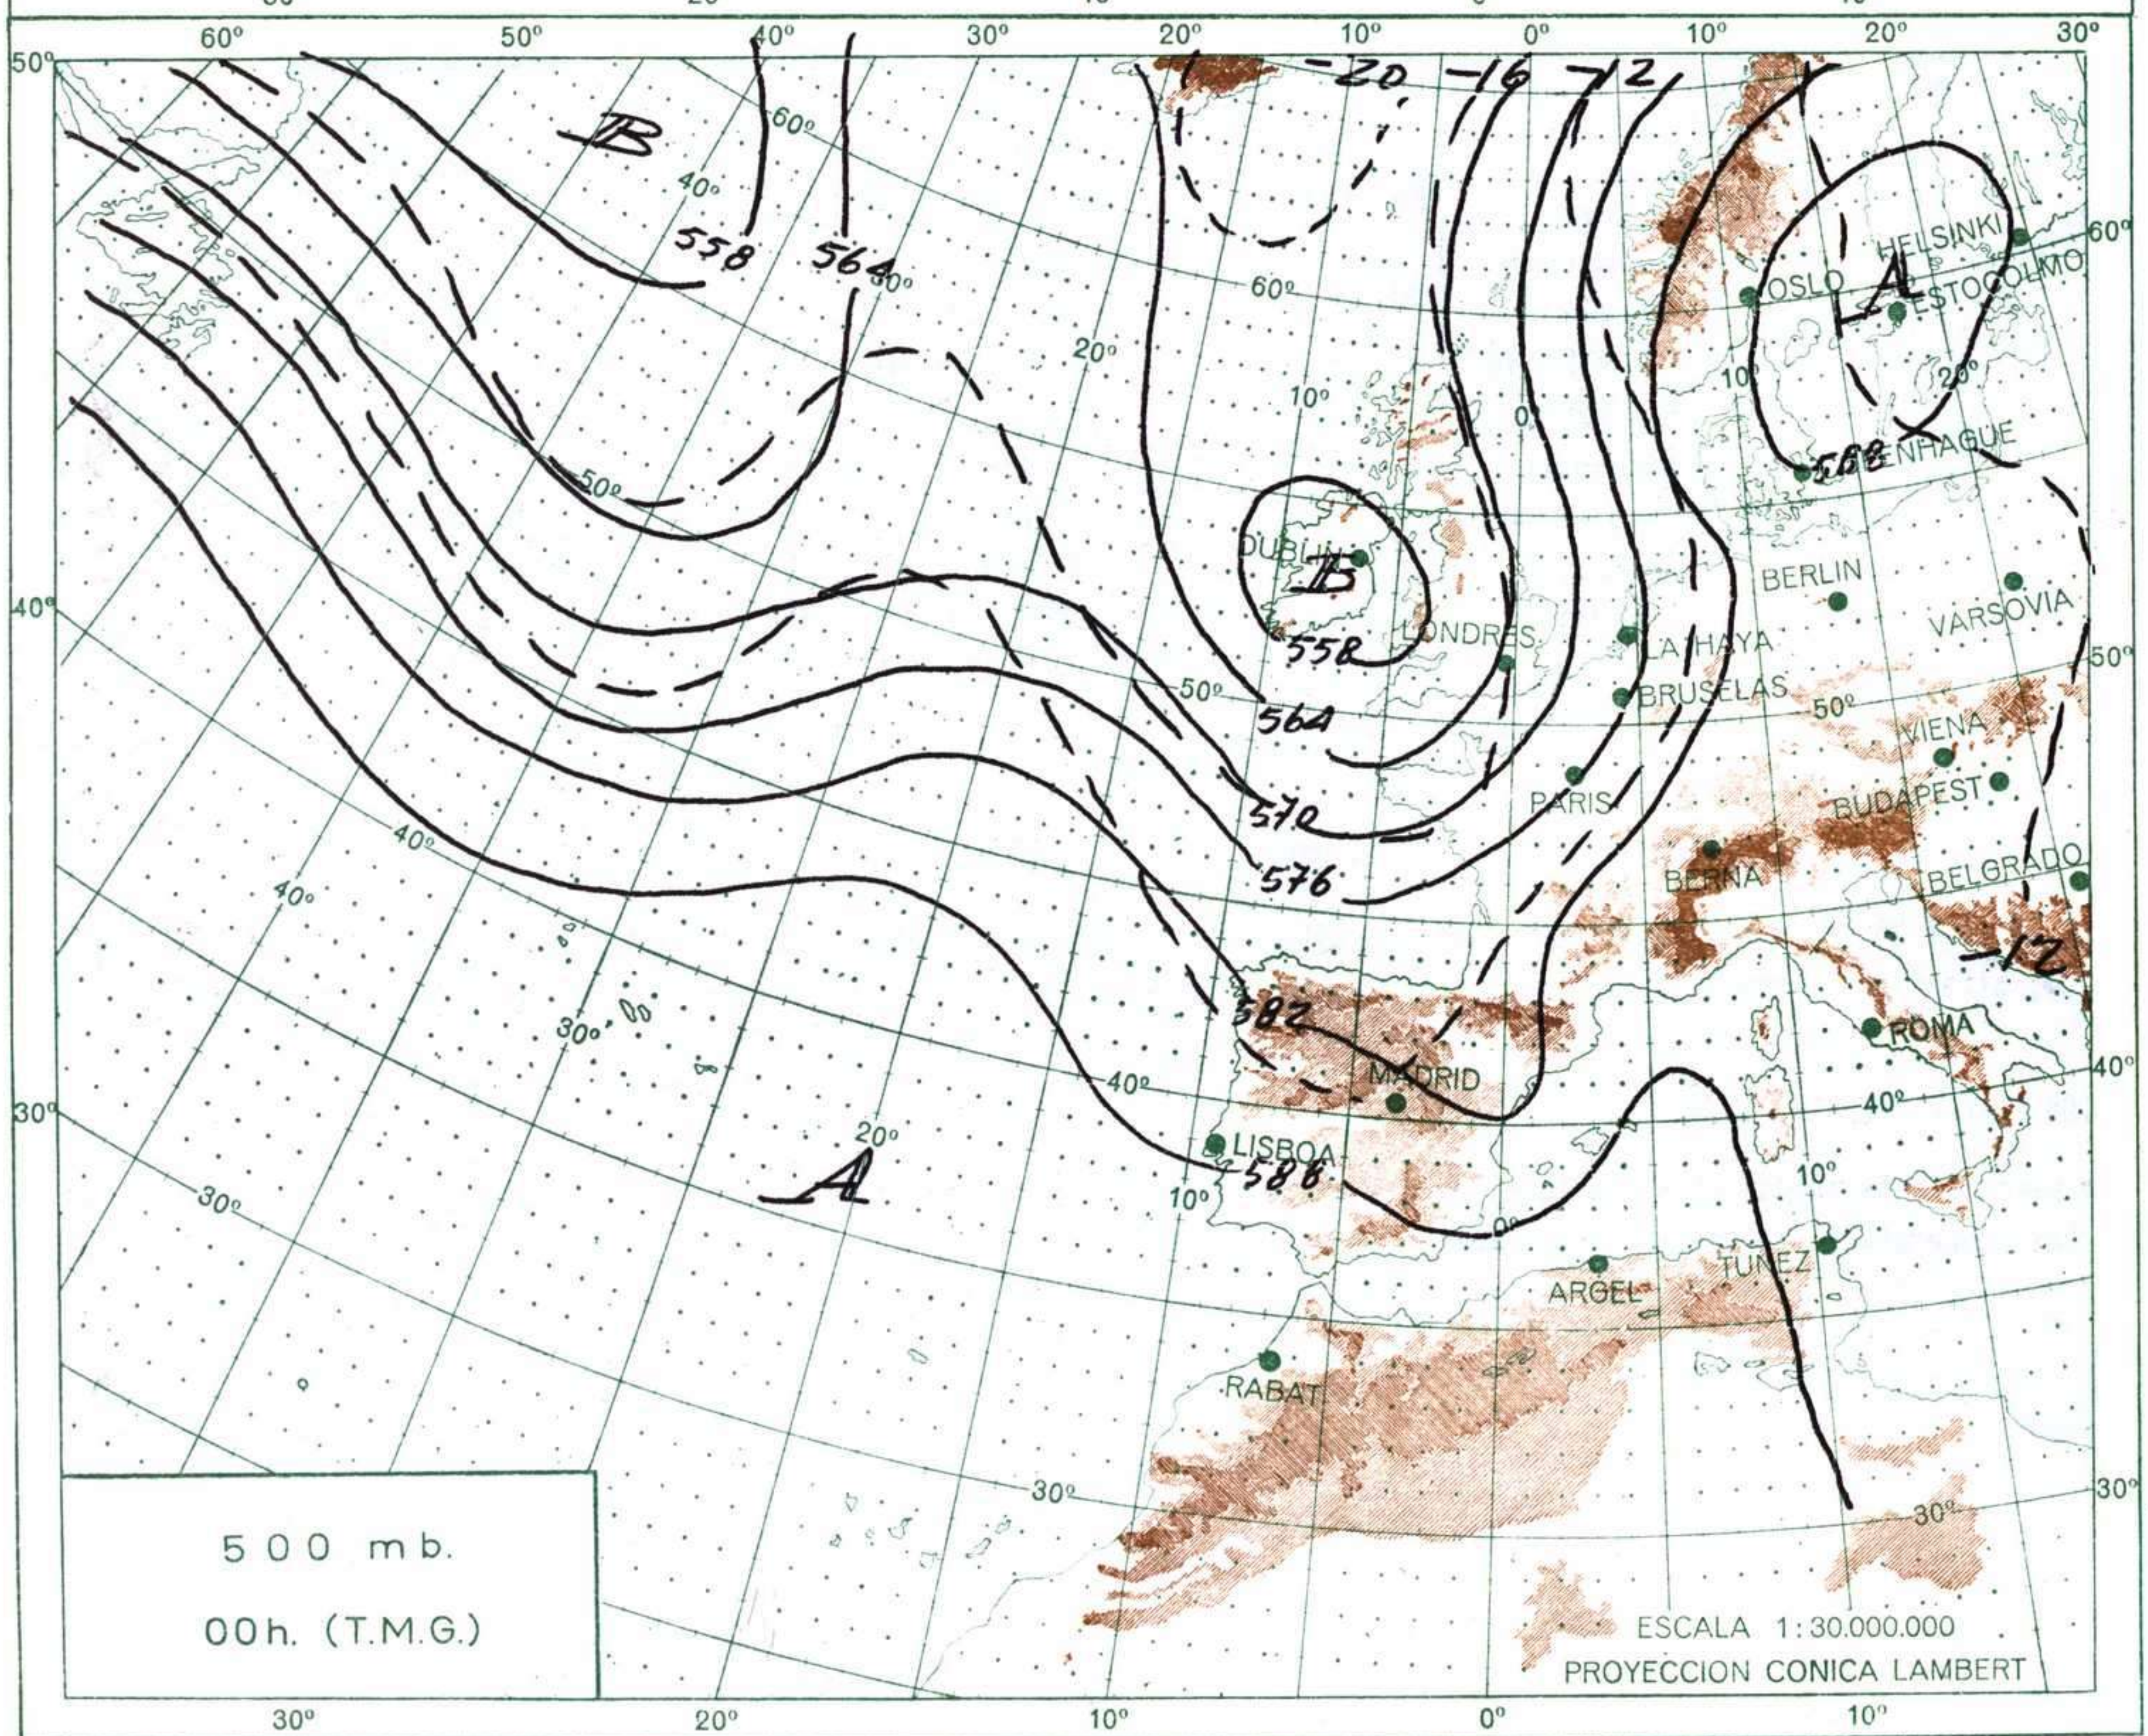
60º 50º 40º 30º 20º 10º 0º 10º 20º 30º

50º 40º 30º

60º 50º 40º 30º

B

60º 40º 558 564 30º 60º 20º 10º 0 50º

-20 -16 -12

HELSINKI
OSLO
ESTOCOLMO
LA
10º 20º
COPENHAGUE 568

DUBLIN
B
558
LONDRES
LA HAYA
BRUSELAS
BERLIN
VARSOVIA
50º
564
50º
VIENA
BUDAPEST
PARIS
570
40º
40º
576
BERNA
BELGRADO
-12

30º
582
MADRID
ROMA
40º
40º
20º
LISBOA
A
588
10º
10º
30º
0º
TUNEZ
ARGEL
RABAT
30º
30º
30º

500 mb.
00h. (T.M.G.)

ESCALA 1:30.000.000
PROYECCION CONICA LAMBERT

30º 20º 10º 0º 10º